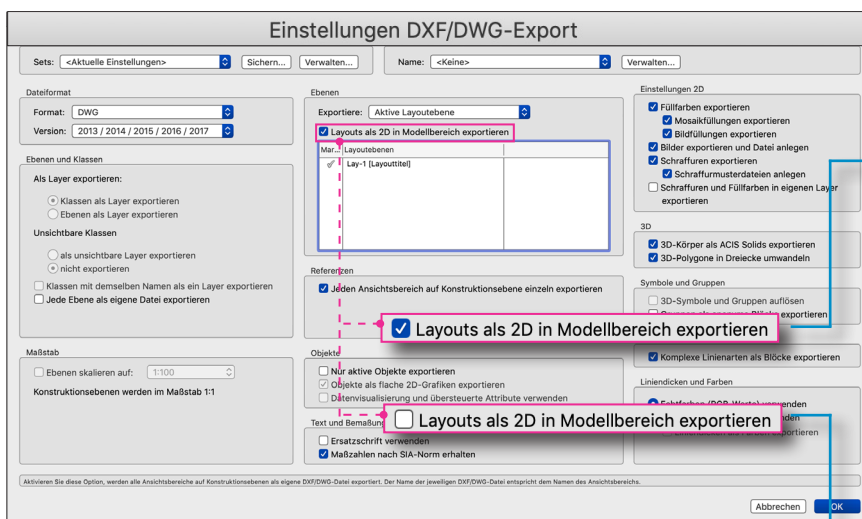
Einstellungen DXF/DWG-Export

Sets: <Aktuelle Einstellungen> Sichern... Verwalten...

Name: <Keine> Verwalten...

Dateiformat

Format: DWG

Version: 2013 / 2014 / 2015 / 2016 / 2017

Ebenen und Klassen

Als Layer exportieren:

Klassen als Layer exportieren

Ebenen als Layer exportieren

Unsichtbare Klassen

als unsichtbare Layer exportieren

nicht exportieren

Klassen mit demselben Namen als ein Layer exportieren

Jede Ebene als eigene Datei exportieren

Maßstab

Ebenen skalieren auf: 1:100

Konstruktionsebenen werden im Maßstab 1:1

Ebenen

Exportiere: Aktive Layoutebene

Layouts als 2D in Modellbereich exportieren

| Mar... | Layoutebenen |
|---|---|
| ✓ | Lay-1 [Layouttitel] |

Referenzen

Jeden Ansichtsbereich auf Konstruktionsebene einzeln exportieren

Layouts als 2D in Modellbereich exportieren

Objekte

Nur aktive Objekte exportieren

Objekte als flache 2D-Grafiken exportieren

Datenvisualisierung und übersteuerte Attribute verwenden

Text und Bemaßung

Layouts als 2D in Modellbereich exportieren

Ersatzschrift verwenden

Maßzahlen nach SIA-Norm erhalten

Einstellungen 2D

Füllfarben exportieren

Mosaikfüllungen exportieren

Bildfüllungen exportieren

Bilder exportieren und Datei anlegen

Schraffuren exportieren

Schraffurmusterdateien anlegen

Schraffuren und Füllfarben in eigenen Layer exportieren

3D

3D-Körper als ACIS Solids exportieren

3D-Polygone in Dreiecke umwandeln

Symbole und Gruppen

3D-Symbole und Gruppen auflösen

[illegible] exportieren

Komplexe Linienarten als Blöcke exportieren

Liniendicken und Farben

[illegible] verwenden

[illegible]

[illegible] exportieren

Aktivieren Sie diese Option, werden alle Ansichtsbereiche auf Konstruktionsebenen als eigene DXF/DWG-Datei exportiert. Der Name der jeweiligen DXF/DWG-Datei entspricht dem Namen des Ansichtsbereichs.

Abbrechen OK